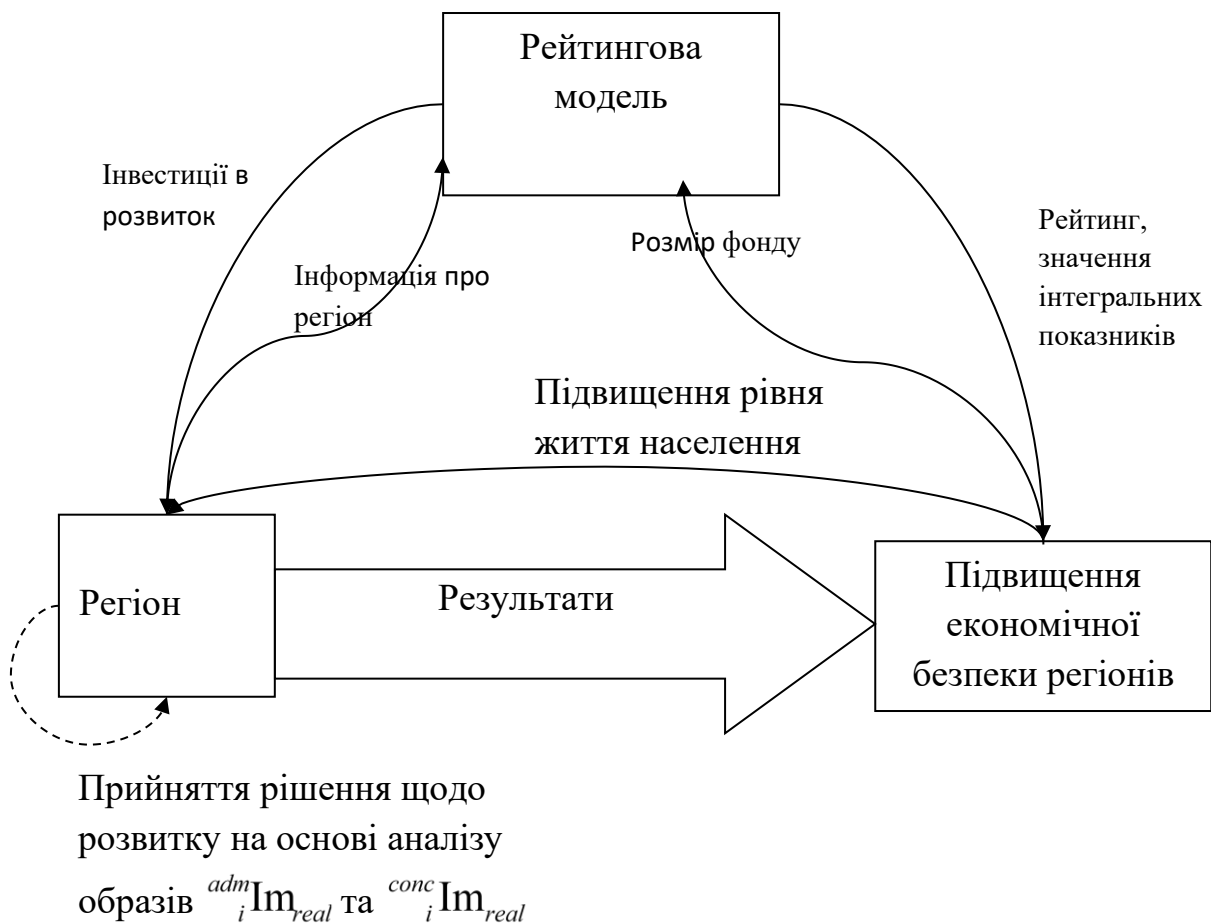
Рейтингова модель

Інвестиції в розвиток

Інформація про регіон

Розмір фонду

Рейтинг, значення інтегральних показників

Підвищення рівня життя населення

Регіон

Результати

Підвищення економічної безпеки регіонів

Прийняття рішення щодо розвитку на основі аналізу образів ${}^{adm}_{i}\text{Im}_{real}$ та ${}^{conc}_{i}\text{Im}_{real}$